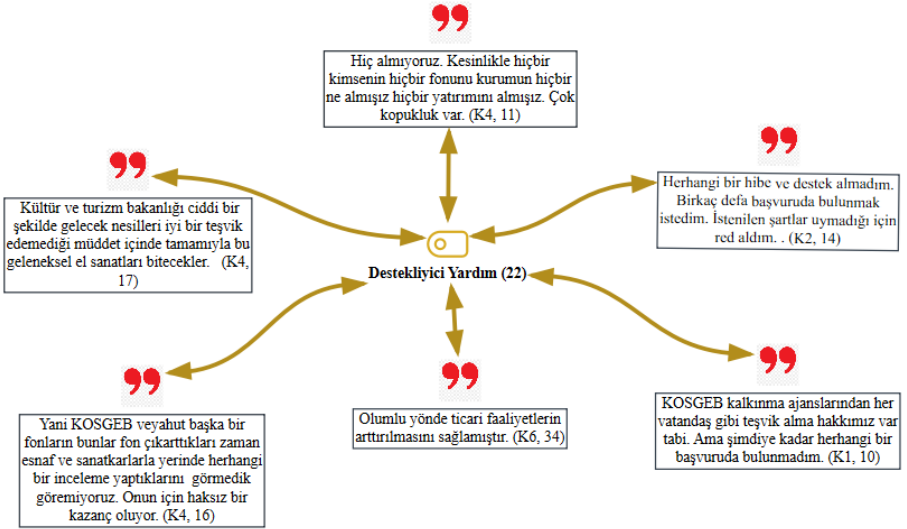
Hiç almıyoruz. Kesinlikle hiçbir kimsenin hiçbir fonunu kurumun hiçbir ne almışız hiçbir yatırımını almışız. Çok kopukluk var. (K4, 11)

Kültür ve turizm bakanlığı ciddi bir şekilde gelecek nesilleri iyi bir teşvik edemediği müddet içinde tamamıyla bu geleneksel el sanatları bitecekler. (K4, 17)

Herhangi bir hibe ve destek almadım. Birkaç defa başvuruda bulunmak istedim. İstenilen şartlar uymadığı için red aldım. . (K2, 14)

Destekliyici Yardım (22)

Yani KOSGEB veyahut başka bir fonların bunlar fon çıkarttıkları zaman esnaf ve sanatkarlarla yerinde herhangi bir inceleme yaptıklarını görmedik göremiyoruz. Onun için haksız bir kazanç oluyor. (K4, 16)

Olumlu yönde ticari faaliyetlerin arttırılmasını sağlamıştır. (K6, 34)

KOSGEB kalkınma ajanslarından her vatandaş gibi teşvik alma hakkımız var tabi. Ama şimdiye kadar herhangi bir başvuruda bulunmadım. (K1, 10)